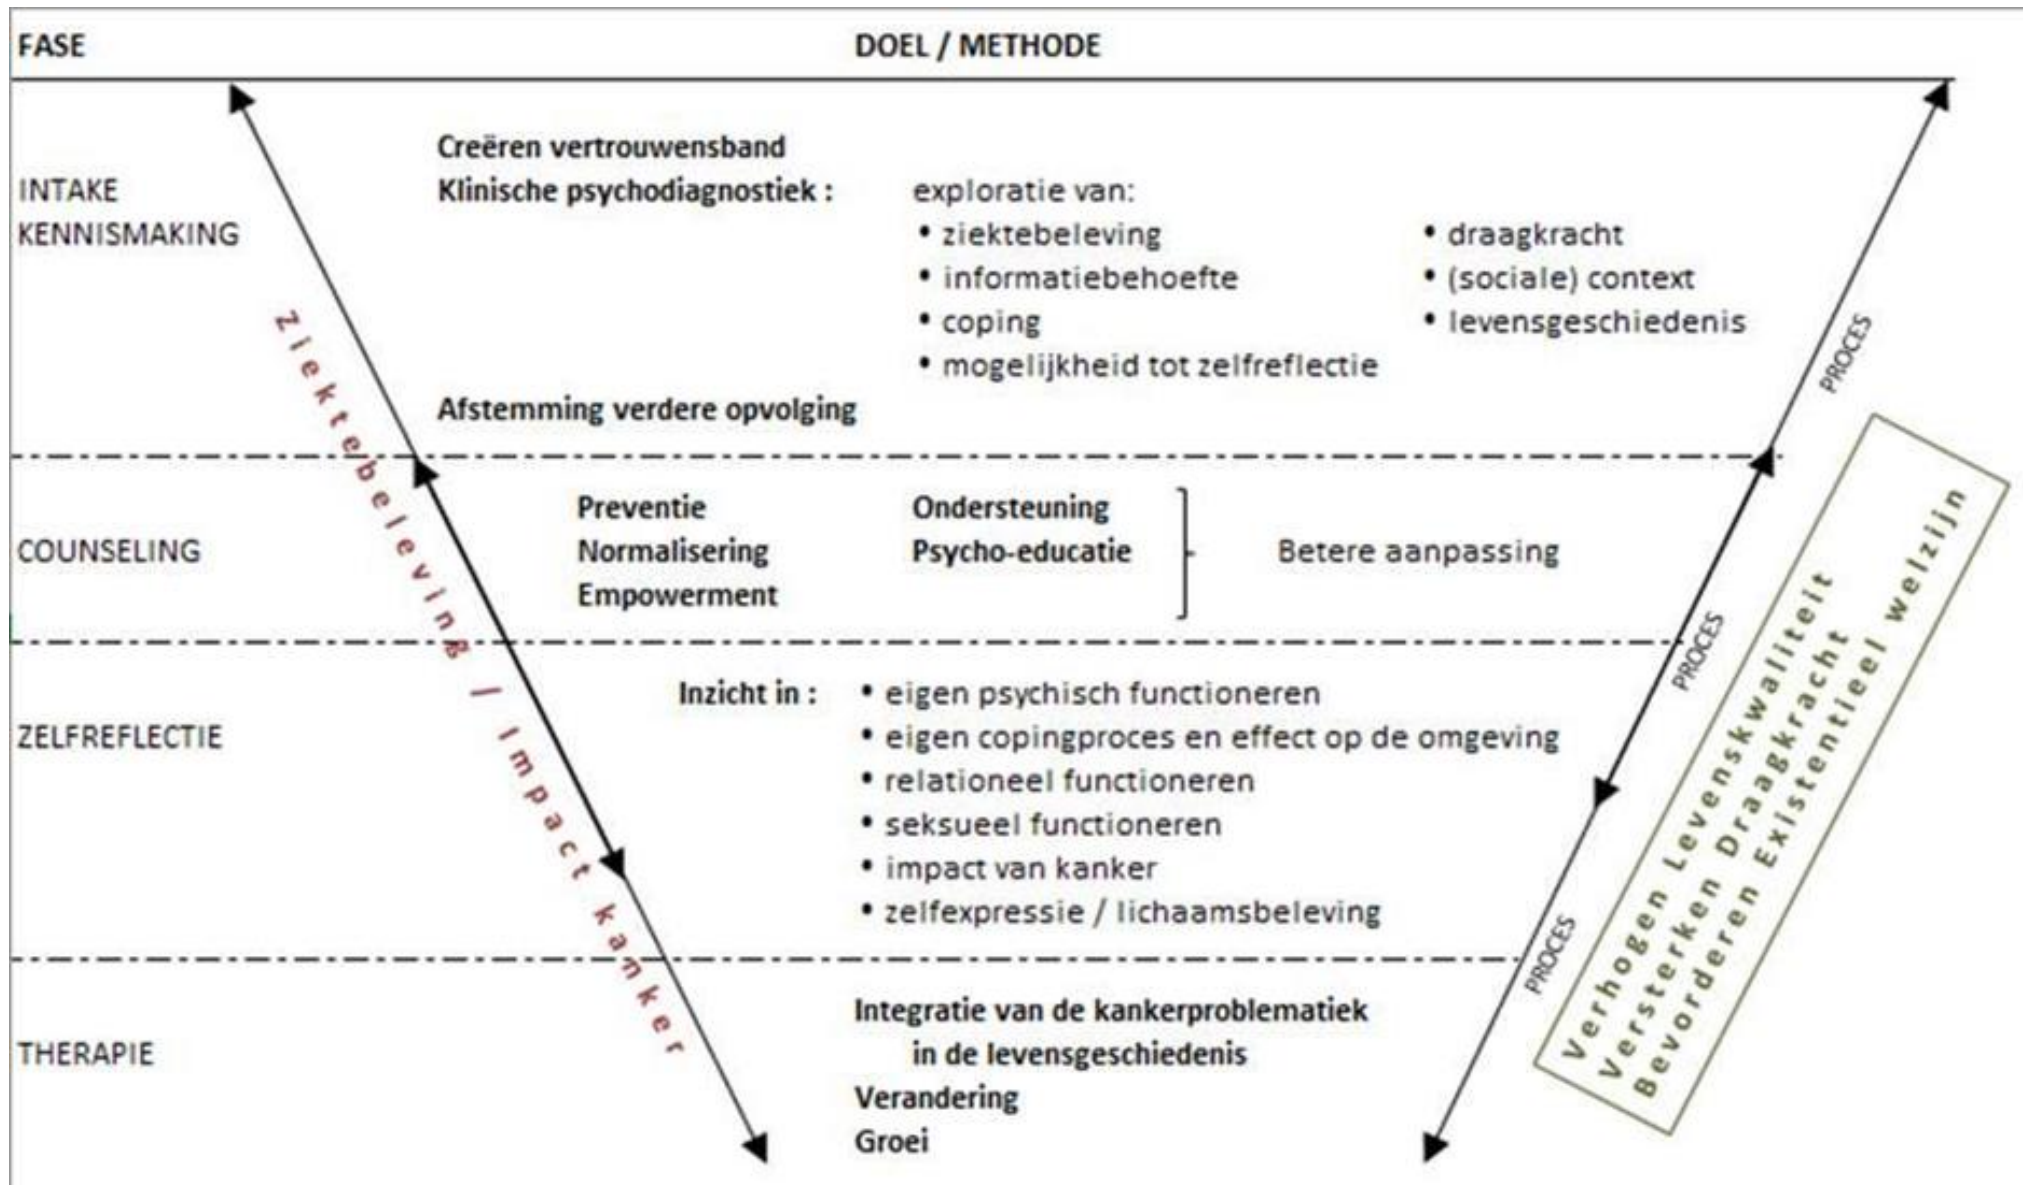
FASE

DOEL / METHODE

INTAKE
KENNISMAKING

Creëren vertrouwensband
Klinische psychodiagnostiek :

exploratie van:
• ziektebeleving
• informatiebehoefte
• coping
• mogelijkheid tot zelfreflectie

• draagkracht
• (sociale) context
• levensgeschiedenis

Afstemming verdere opvolging

COUNSELING

Preventie
Normalisering
Empowerment

Ondersteuning
Psycho-educatie

Betere aanpassing

ZELFREFLECTIE

Inzicht in :
• eigen psychisch functioneren
• eigen copingproces en effect op de omgeving
• relationeel functioneren
• seksueel functioneren
• impact van kanker
• zelfexpressie / lichaamsbeleving

THERAPIE

Integratie van de kankerproblematiek in de levensgeschiedenis
Verandering
Groei

Ziektebeleving / Impact kanker

PROCES

PROCES

PROCES

Verhogen Levenskwaliteit
Versterken Draagkracht
Bevorderen Existentieel welzijn